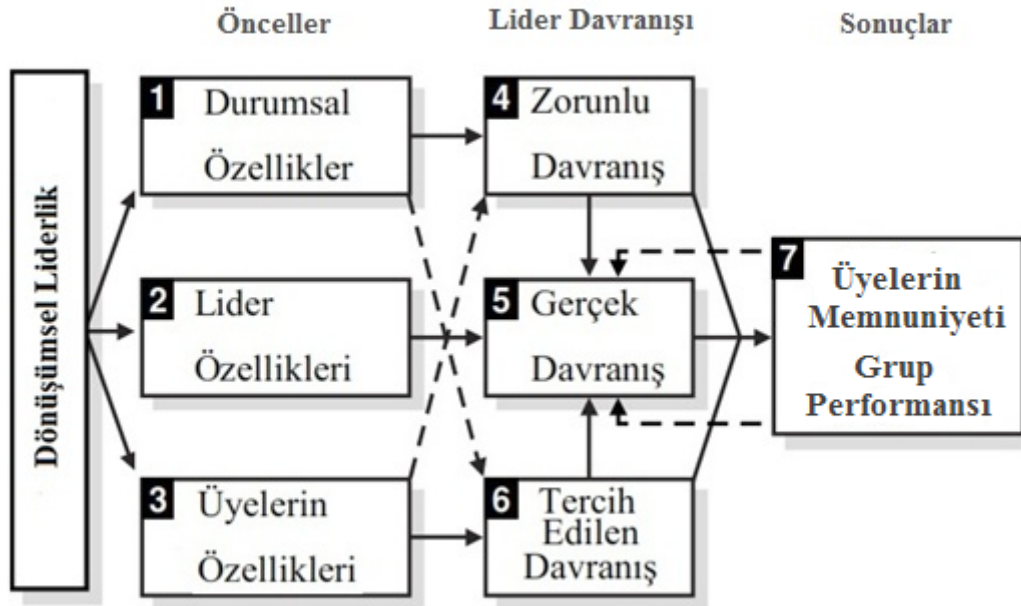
Önceller

Lider Davranışı

Sonuçlar

Dönüşümsel Liderlik

1 Durumsal Özellikler

2 Lider Özellikleri

3 Üyelerin Özellikleri

4 Zorunlu Davranış

5 Gerçek Davranış

6 Tercih Edilen Davranış

7 Üyelerin Memnuniyeti Grup Performansı